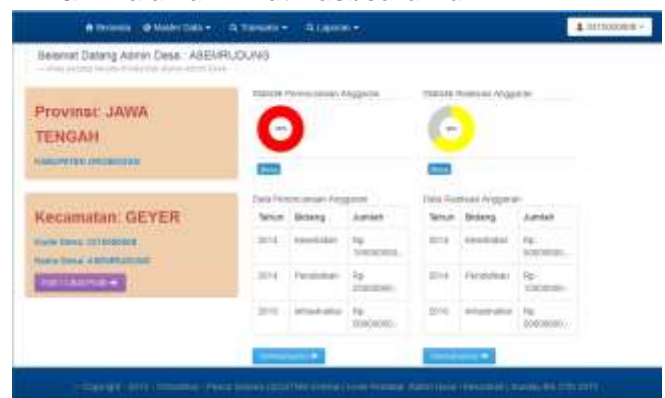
Beranda   Master Data ▾   Transaksi ▾   Laporan ▾   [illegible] ▾

Selamat Datang Admin Desa : ABEMRUDUNG

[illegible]

Provinsi: JAWA TENGAH

KABUPATEN GROBOGAN

Kecamatan: GEYER

Kode Desa: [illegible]

Nama Desa: ABEMRUDUNG

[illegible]

Statistik Perencanaan Anggaran

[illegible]

Statistik Realisasi Anggaran

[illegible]

Data Perencanaan Anggaran

| Tahun | Bidang | Jumlah |
|---|---|---|
| 2014 | Kesehatan | Rp. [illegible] |
| 2014 | Pendidikan | Rp. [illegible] |
| 2015 | Infrastruktur | Rp. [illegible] |

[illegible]

Data Realisasi Anggaran

| Tahun | Bidang | Jumlah |
|---|---|---|
| 2014 | Kesehatan | Rp. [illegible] |
| 2014 | Pendidikan | Rp. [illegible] |
| 2015 | Infrastruktur | Rp. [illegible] |

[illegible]

Copyright 2015 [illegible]